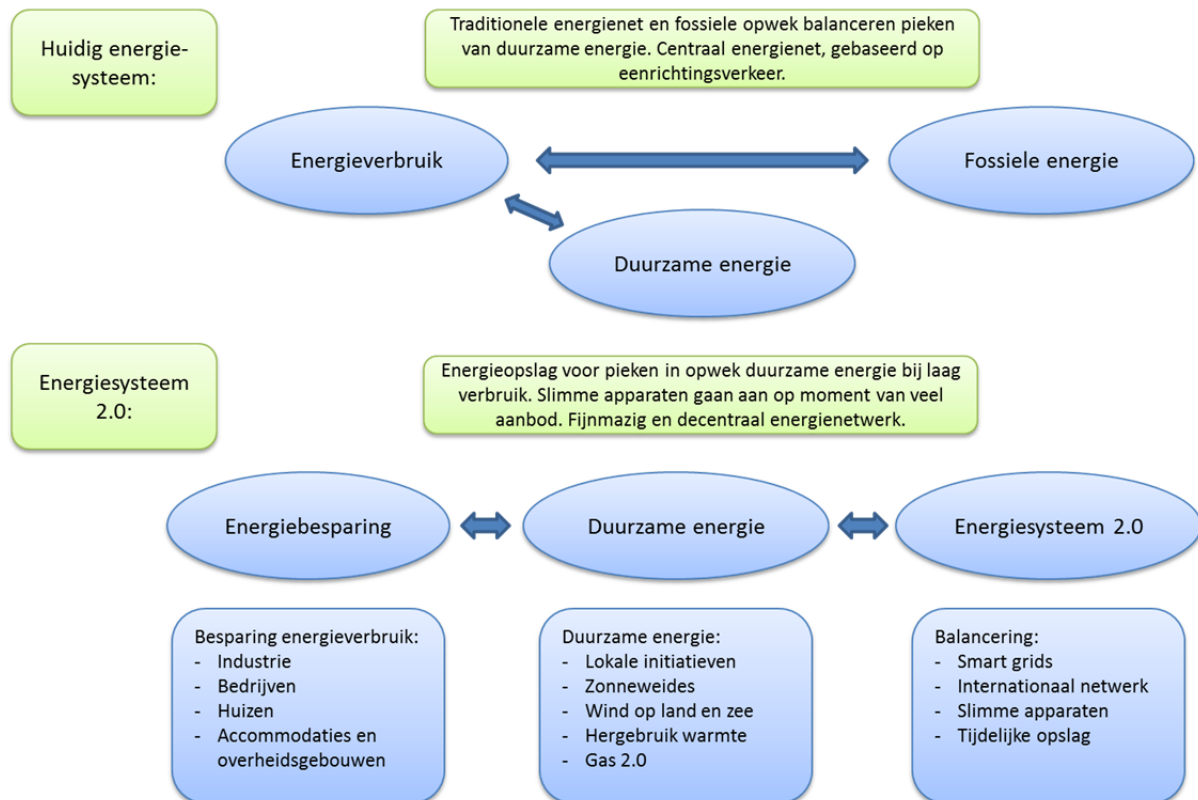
Huidig energiesysteem:

Traditionele energienet en fossiele opwek balanceren pieken van duurzame energie. Centraal energienet, gebaseerd op eenrichtingsverkeer.

Energieverbruik

Fossiele energie

Duurzame energie

Energiesysteem 2.0:

Energieopslag voor pieken in opwek duurzame energie bij laag verbruik. Slimme apparaten gaan aan op moment van veel aanbod. Fijnmazig en decentraal energienetwerk.

Energiebesparing

Duurzame energie

Energiesysteem 2.0

Besparing energieverbruik:
- Industrie
- Bedrijven
- Huizen
- Accommodaties en overheidsgebouwen

Duurzame energie:
- Lokale initiatieven
- Zonneweides
- Wind op land en zee
- Hergebruik warmte
- Gas 2.0

Balancering:
- Smart grids
- Internationaal netwerk
- Slimme apparaten
- Tijdelijke opslag